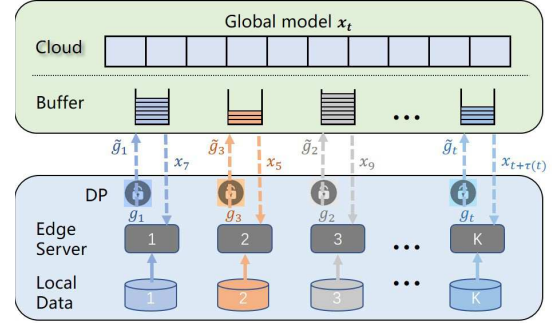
Global model $\boldsymbol{x_t}$

Cloud

Buffer

...

$\tilde{g}_1$ $x_7$ $\tilde{g}_3$ $x_5$ $\tilde{g}_2$ $x_9$ $\tilde{g}_t$ $x_{t+\tau(t)}$

DP

$g_1$ $g_3$ $g_2$ $g_t$

Edge Server

1 2 3 ... K

Local Data

1 2 3 ... K